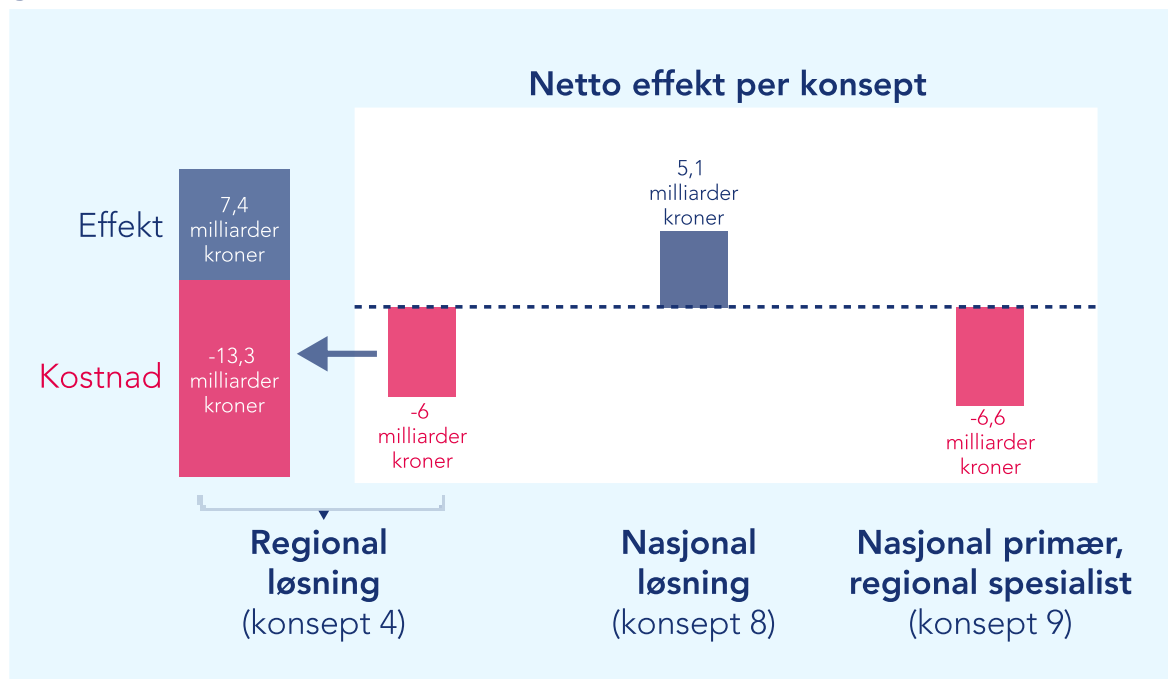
Netto effekt per konsept

Effekt

7,4 milliarder kroner

Kostnad

-13,3 milliarder kroner

-6 milliarder kroner

5,1 milliarder kroner

-6,6 milliarder kroner

Regional løsning (konsept 4)

Nasjonal løsning (konsept 8)

Nasjonal primær, regional spesialist (konsept 9)